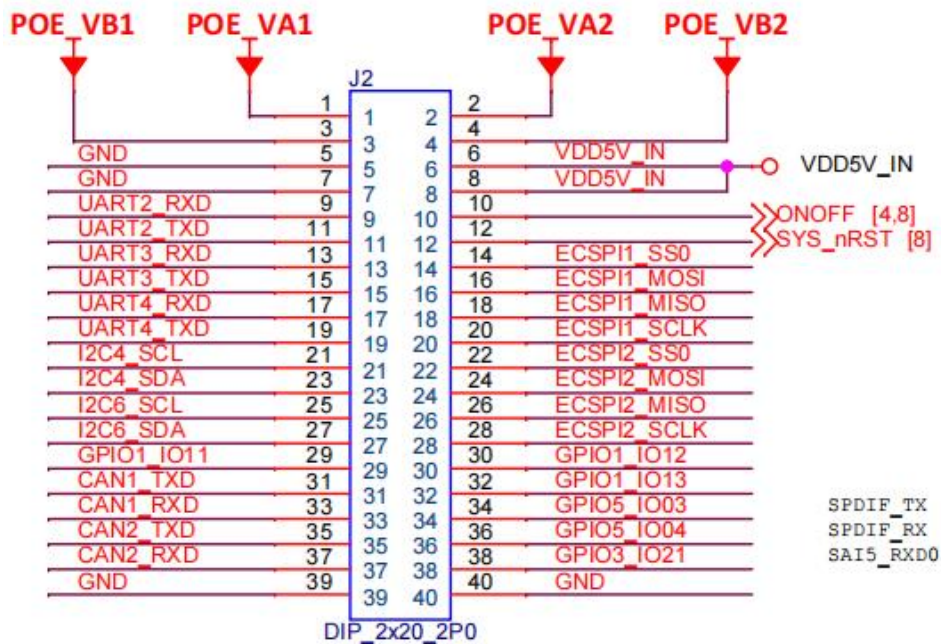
POE_VB1 POE_VA1 POE_VA2 POE_VB2

J2

| Left signal | Pin | Pin | Pin | Pin | Right signal |
|---|---|---|---|---|---|
| | 1 | 1 | 2 | 2 | |
| | 3 | 3 | 4 | 4 | |
| GND | 5 | 5 | 6 | 6 | VDD5V_IN |
| GND | 7 | 7 | 8 | 8 | VDD5V_IN |
| UART2_RXD | 9 | 9 | 10 | 10 | |
| UART2_TXD | 11 | 11 | 12 | 12 | |
| UART3_RXD | 13 | 13 | 14 | 14 | ECSPI1_SS0 |
| UART3_TXD | 15 | 15 | 16 | 16 | ECSPI1_MOSI |
| UART4_RXD | 17 | 17 | 18 | 18 | ECSPI1_MISO |
| UART4_TXD | 19 | 19 | 20 | 20 | ECSPI1_SCLK |
| I2C4_SCL | 21 | 21 | 22 | 22 | ECSPI2_SS0 |
| I2C4_SDA | 23 | 23 | 24 | 24 | ECSPI2_MOSI |
| I2C6_SCL | 25 | 25 | 26 | 26 | ECSPI2_MISO |
| I2C6_SDA | 27 | 27 | 28 | 28 | ECSPI2_SCLK |
| GPIO1_IO11 | 29 | 29 | 30 | 30 | GPIO1_IO12 |
| CAN1_TXD | 31 | 31 | 32 | 32 | GPIO1_IO13 |
| CAN1_RXD | 33 | 33 | 34 | 34 | GPIO5_IO03 |
| CAN2_TXD | 35 | 35 | 36 | 36 | GPIO5_IO04 |
| CAN2_RXD | 37 | 37 | 38 | 38 | GPIO3_IO21 |
| GND | 39 | 39 | 40 | 40 | GND |

VDD5V_IN
ONOFF [4,8]
SYS_nRST [8]

SPDIF_TX
SPDIF_RX
SAI5_RXD0

DIP_2x20_2P0